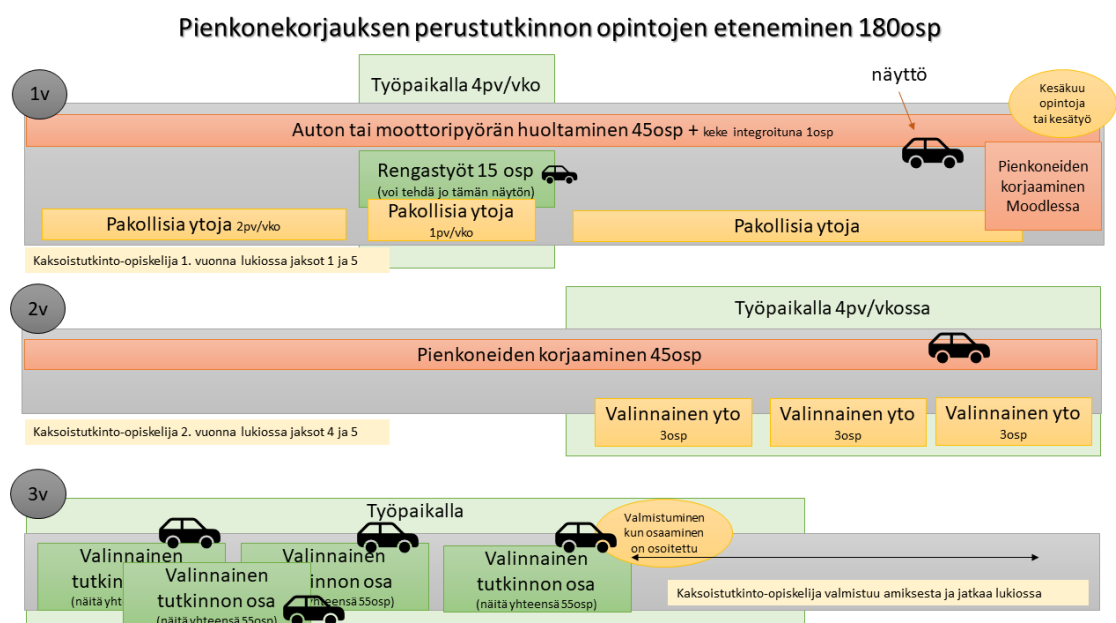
Pienkonekorjauksen perustutkinnon opintojen eteneminen 180osp

1v

Työpaikalla 4pv/vko

näyttö

Kesäkuu opintoja tai kesätyö

Auton tai moottoripyörän huoltaminen 45osp + keke integroituna 1osp

Rengastyöt 15 osp (voi tehdä jo tämän näytön)

Pienkoneiden korjaaminen Moodlessa

Pakollisia ytoja 2pv/vko

Pakollisia ytoja 1pv/vko

Pakollisia ytoja

Kaksoistutkinto-opiskelija 1. vuonna lukiossa jaksot 1 ja 5

2v

Työpaikalla 4pv/vkossa

Pienkoneiden korjaaminen 45osp

Valinnainen yto 3osp

Valinnainen yto 3osp

Valinnainen yto 3osp

Kaksoistutkinto-opiskelija 2. vuonna lukiossa jaksot 4 ja 5

3v

Työpaikalla

Valmistuminen kun osaaminen on osoitettu

Valinnainen tutkinnon osa (näitä yhteensä 55osp)

Valinnainen tutkinnon osa (näitä yhteensä 55osp)

Valinnainen tutkinnon osa (näitä yhteensä 55osp)

Valinnainen tutkinnon osa (näitä yhteensä 55osp)

Kaksoistutkinto-opiskelija valmistuu amiksesta ja jatkaa lukiossa